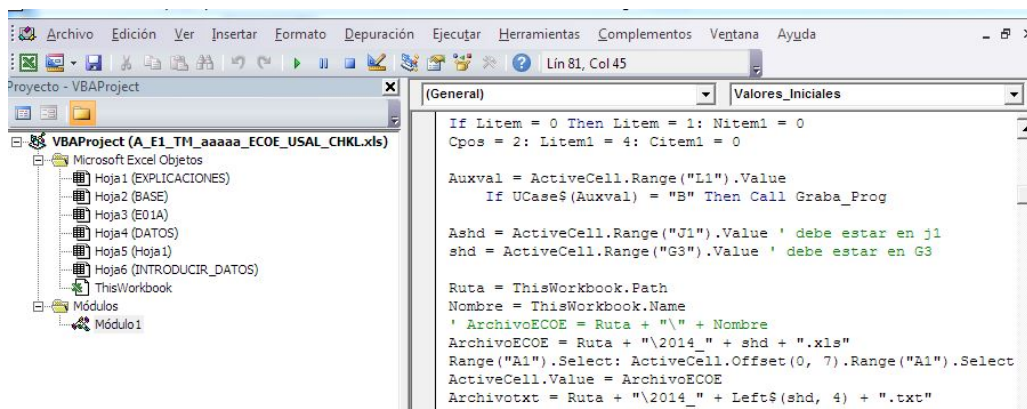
Archivo Edición Ver Insertar Formato Depuración Ejecutar Herramientas Complementos Ventana Ayuda

Lín 81, Col 45

Proyecto - VBAProject

VBAProject (A_E1_TM_aaaaa_ECOE_USAL_CHKL.xls)
Microsoft Excel Objetos
Hoja1 (EXPLICACIONES)
Hoja2 (BASE)
Hoja3 (E01A)
Hoja4 (DATOS)
Hoja5 (Hoja1)
Hoja6 (INTRODUCIR_DATOS)
ThisWorkbook
Módulos
Módulo1

(General)
Valores_Iniciales

If Litem = 0 Then Litem = 1: Nitem1 = 0
Cpos = 2: Litem1 = 4: Citem1 = 0

Auxval = ActiveCell.Range("L1").Value
If UCase$(Auxval) = "B" Then Call Graba_Prog

Ashd = ActiveCell.Range("J1").Value ' debe estar en j1
shd = ActiveCell.Range("G3").Value ' debe estar en G3

Ruta = ThisWorkbook.Path
Nombre = ThisWorkbook.Name
' ArchivoECOE = Ruta + "\" + Nombre
ArchivoECOE = Ruta + "\2014_" + shd + ".xls"
Range("A1").Select: ActiveCell.Offset(0, 7).Range("A1").Select
ActiveCell.Value = ArchivoECOE
Archivotxt = Ruta + "\2014_" + Left$(shd, 4) + ".txt"